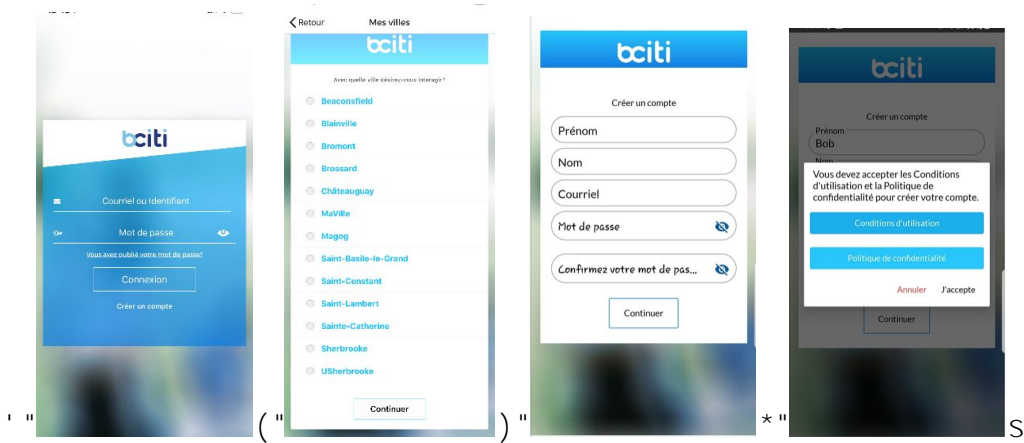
' "

bciti

Courriel ou Identifiant

Mot de passe

Vous avez oublié votre mot de passe?

Connexion

Créer un compte

( "

Retour Mes villes

bciti

Avec quelle ville désirez-vous interagir ?

Beaconsfield

Blainville

Bromont

Brossard

Châteauguay

MaVille

Magog

Saint-Basile-le-Grand

Saint-Constant

Saint-Lambert

Sainte-Catherine

Sherbrooke

USherbrooke

Continuer

) "

bciti

Créer un compte

Prénom

Nom

Courriel

Mot de passe

Confirmez votre mot de pas...

Continuer

* "

bciti

Créer un compte

Prénom
Bob

Vous devez accepter les Conditions d'utilisation et la Politique de confidentialité pour créer votre compte.

Conditions d'utilisation

Politique de confidentialité

Annuler J'accepte

Continuer

S